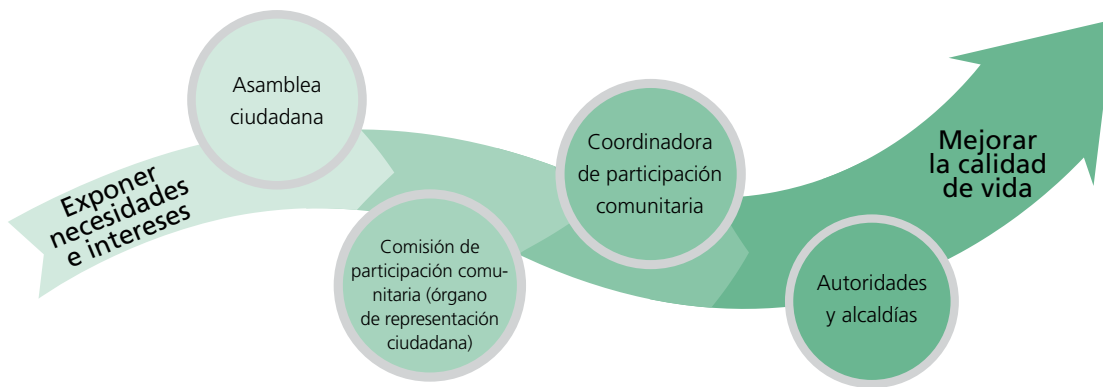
Exponer necesidades e intereses

Asamblea ciudadana

Comisión de participación comunitaria (órgano de representación ciudadana)

Coordinadora de participación comunitaria

Autoridades y alcaldías

Mejorar la calidad de vida